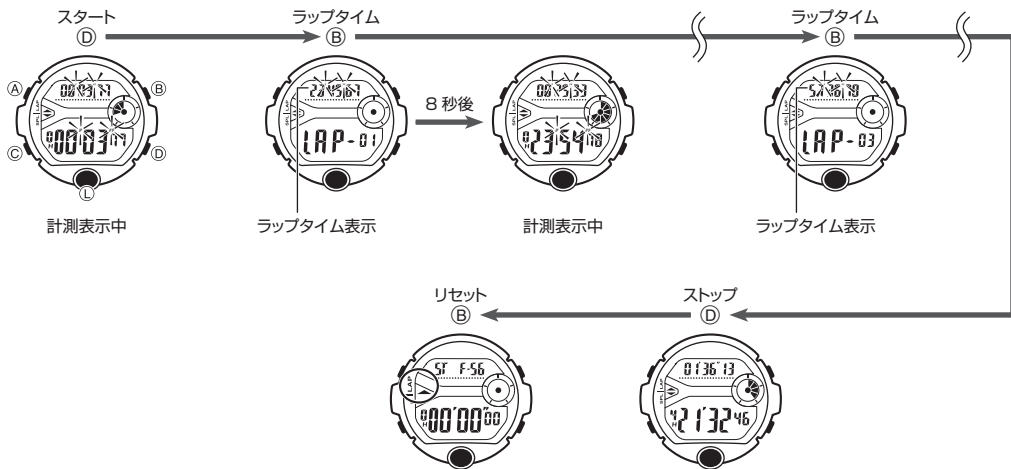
スタート
Ⓓ

ラップタイム
Ⓑ

ラップタイム
Ⓑ

Ⓐ
Ⓑ
Ⓒ
Ⓓ
Ⓛ

00 03 74
0003 17

23 45 67
LAP-01

8 秒後

00 25 33
023 54 18

5 36 19
LAP-03

計測表示中

ラップタイム表示

計測表示中

ラップタイム表示

リセット
Ⓑ

ストップ
Ⓓ

ST F-56
000 00 00

0 136 13
4 21 32 46